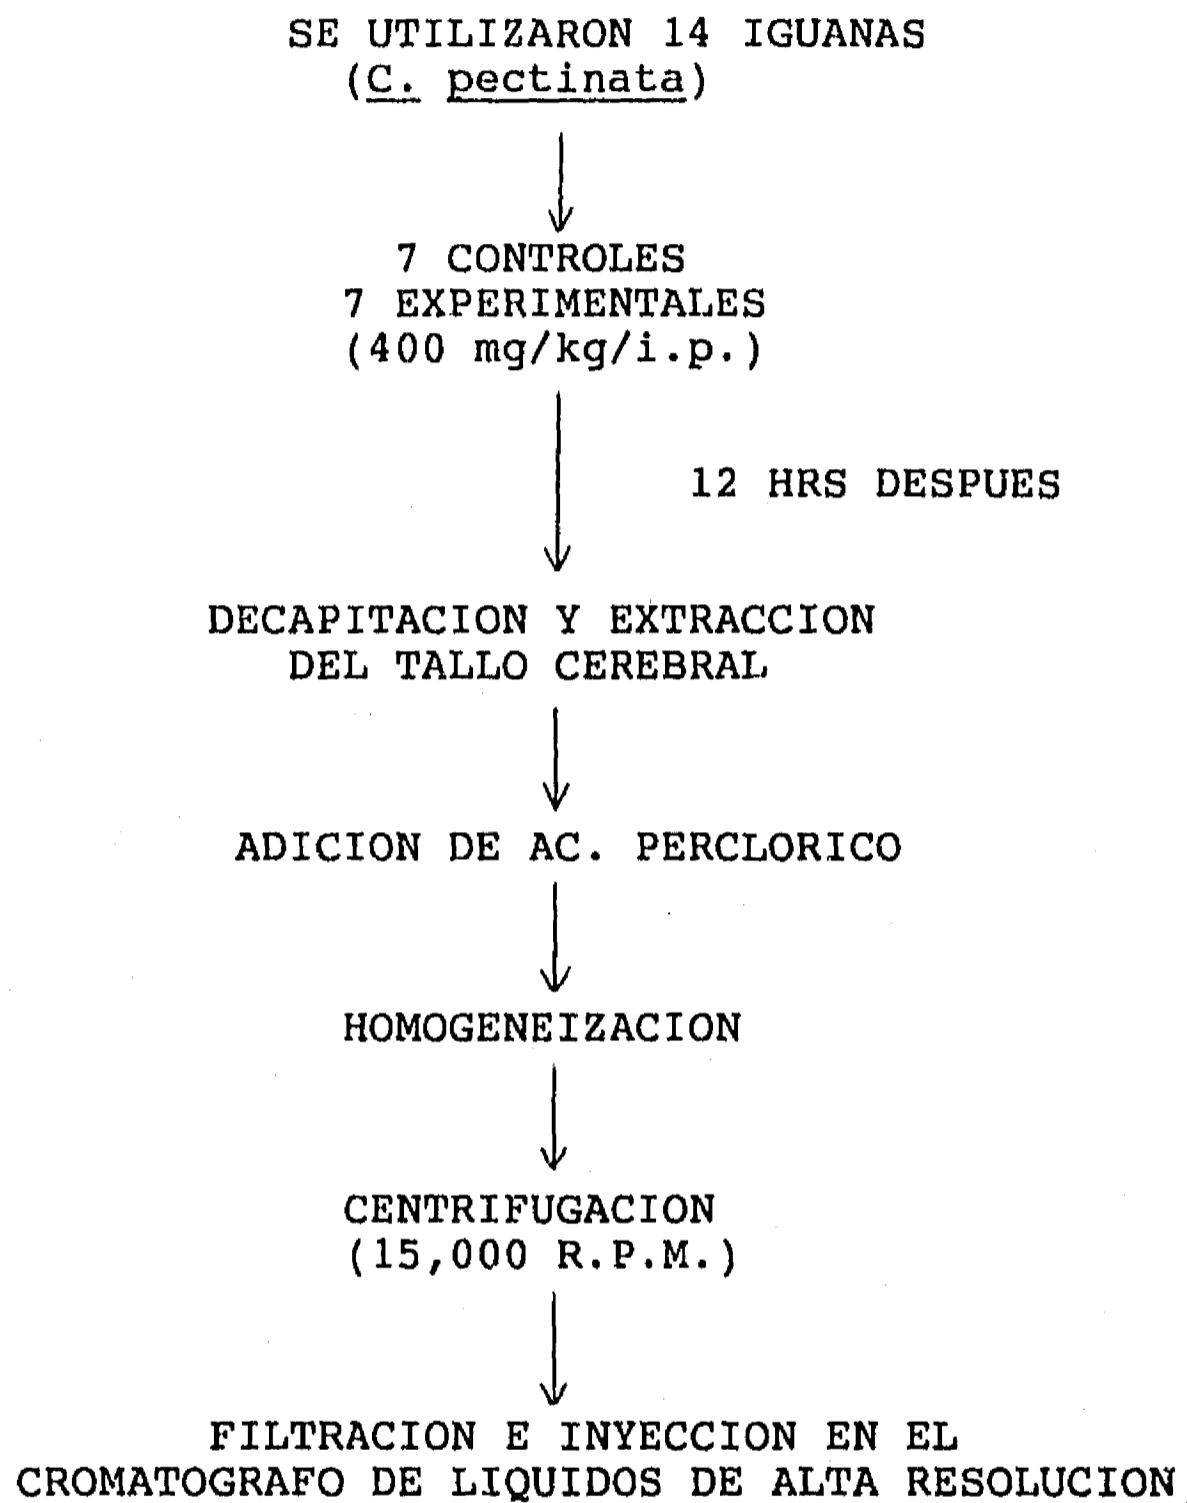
SE UTILIZARON 14 IGUANAS
(C. pectinata)

7 CONTROLES
7 EXPERIMENTALES
(400 mg/kg/i.p.)

12 HRS DESPUES

DECAPITACION Y EXTRACCION
DEL TALLO CEREBRAL

ADICION DE AC. PERCLORICO

HOMOGENEIZACION

CENTRIFUGACION
(15,000 R.P.M.)

FILTRACION E INYECCION EN EL
CROMATOGRAFO DE LIQUIDOS DE ALTA RESOLUCION